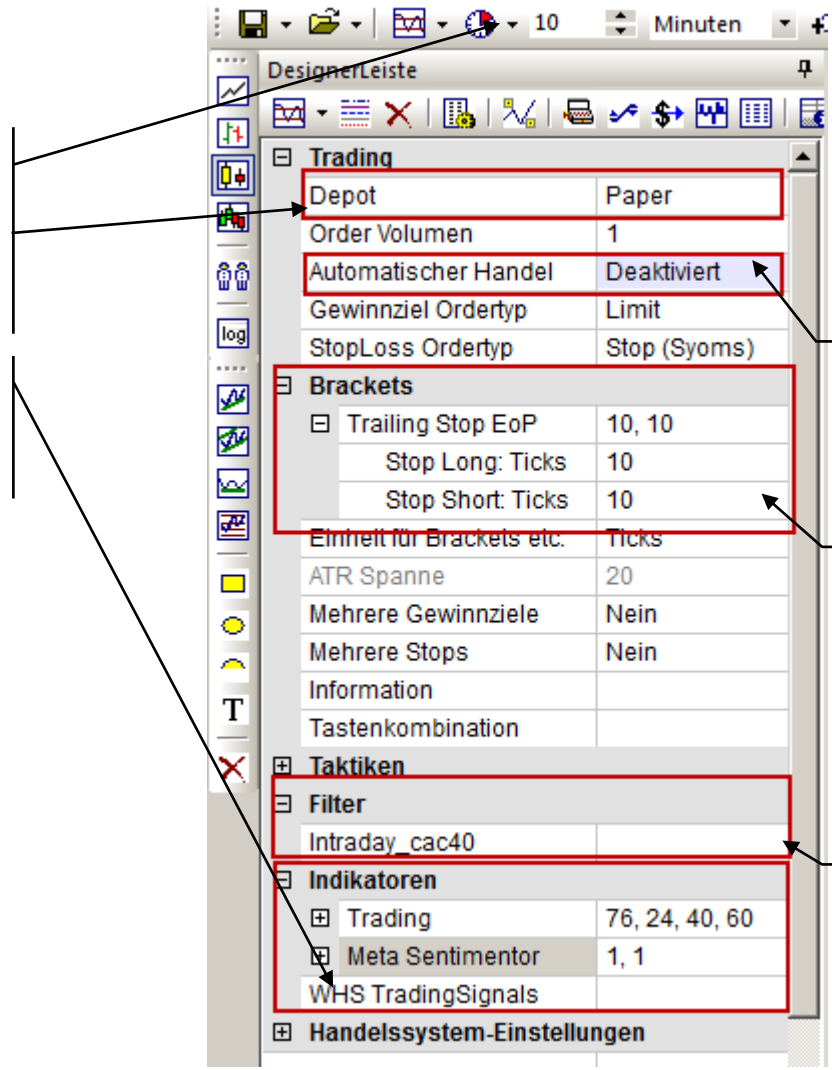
10 Minuten

DesignerLeiste

log

T

Trading

| | |
|---|---|
| Depot | Paper |
| Order Volumen | 1 |
| Automatischer Handel | Deaktiviert |
| Gewinnziel Ordertyp | Limit |
| StopLoss Ordertyp | Stop (Syoms) |

Brackets

| | |
|---|---|
| Trailing Stop EoP | 10, 10 |
| Stop Long: Ticks | 10 |
| Stop Short: Ticks | 10 |
| Einheit für Brackets etc. | Ticks |
| ATR Spanne | 20 |
| Mehrere Gewinnziele | Nein |
| Mehrere Stops | Nein |
| Information | |
| Tastenkombination | |

Taktiken

Filter

| | |
|---|---|
| Intraday_cac40 | |

Indikatoren

| | |
|---|---|
| Trading | 76, 24, 40, 60 |
| Meta Sentimentor | 1, 1 |
| WHS TradingSignals | |

Handelssystem-Einstellungen